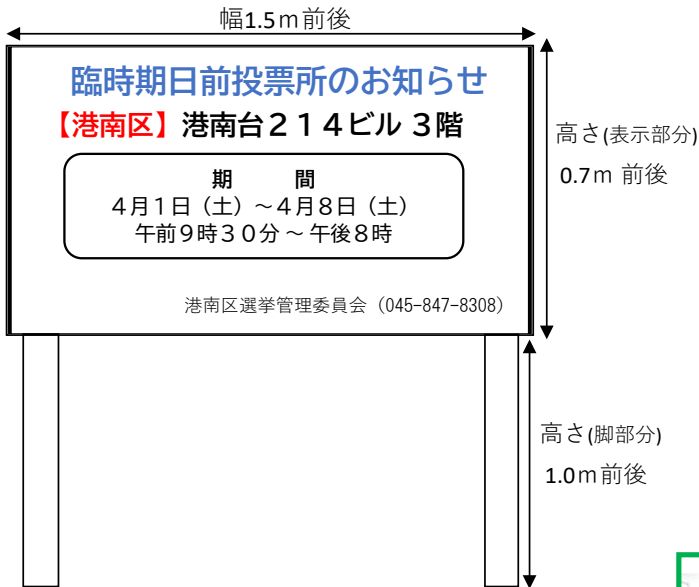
幅1.5ｍ前後

臨時期日前投票所のお知らせ

【港南区】港南台２１４ビル ３階

期　　間
４月１日（土）～４月８日（土）
午前９時３０分 ～ 午後８時

港南区選挙管理委員会（045-847-8308）

高さ(表示部分)
0.7ｍ 前後

高さ(脚部分)
1.0ｍ前後